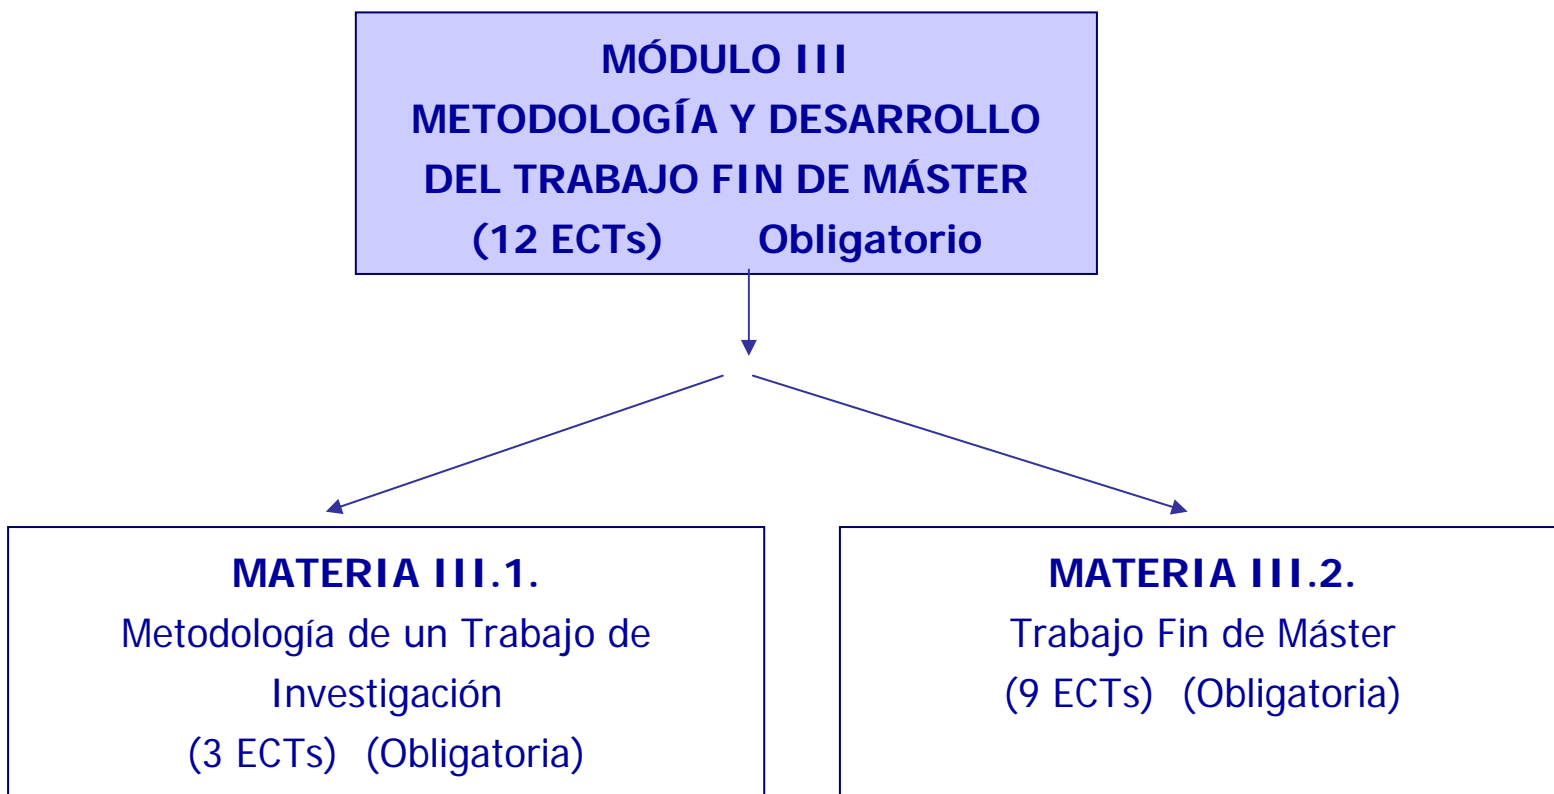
MÓDULO III
METODOLOGÍA Y DESARROLLO DEL TRABAJO FIN DE MÁSTER
(12 ECTs) Obligatorio

MATERIA III.1.
Metodología de un Trabajo de Investigación
(3 ECTs) (Obligatoria)

MATERIA III.2.
Trabajo Fin de Máster
(9 ECTs) (Obligatoria)